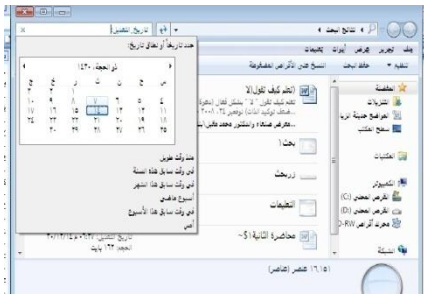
نتائج البحث
ملف تحرير عرض أدوات تعليمات
تنظيم حفظ البحث النسخ على القرص المضغوط
المفضلة
التنزيلات
المواضع الحديثة
سطح المكتب
المكتبات
الكمبيوتر
القرص المحلي (C:)
القرص المحلي (D:)
محرك أقراص DVD RW
الشبكة
تاريخ التغيير
حدد تاريخاً أو نطاق تاريخ:
ذو الحجة ١٤٣٠
منذ وقت طويل
في وقت سابق هذه السنة
في وقت سابق هذا الشهر
أسبوع ماضي
في وقت سابق هذا الأسبوع
أمس
التعلم كيف تقول لا
بحث ١
تاريخ
الدعم الفني
محاضرة الثانية
(١٦،١٥ عنصر (عناصر))